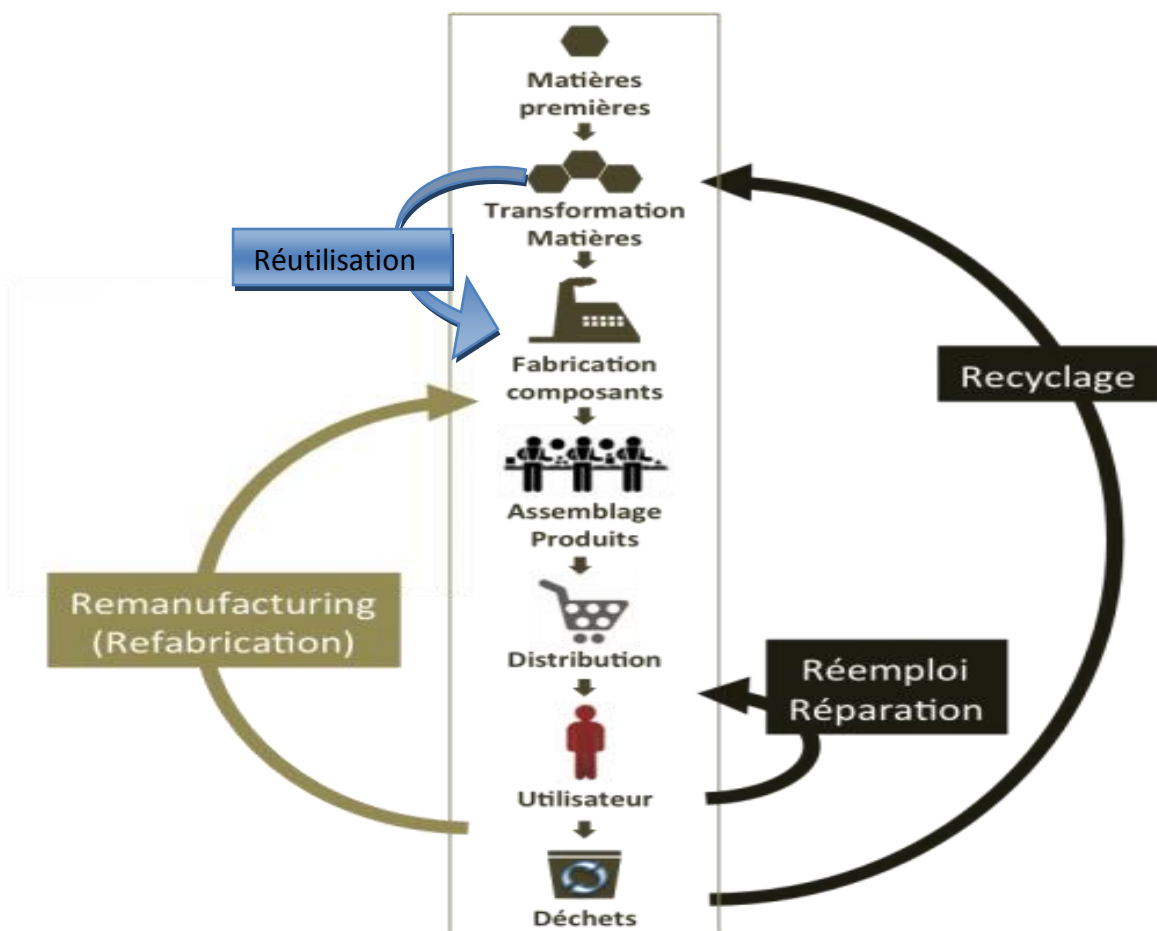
Matières premières

Transformation Matières

Réutilisation

Fabrication composants

Recyclage

Assemblage Produits

Remanufacturing (Refabrication)

Distribution

Réemploi Réparation

Utilisateur

Déchets